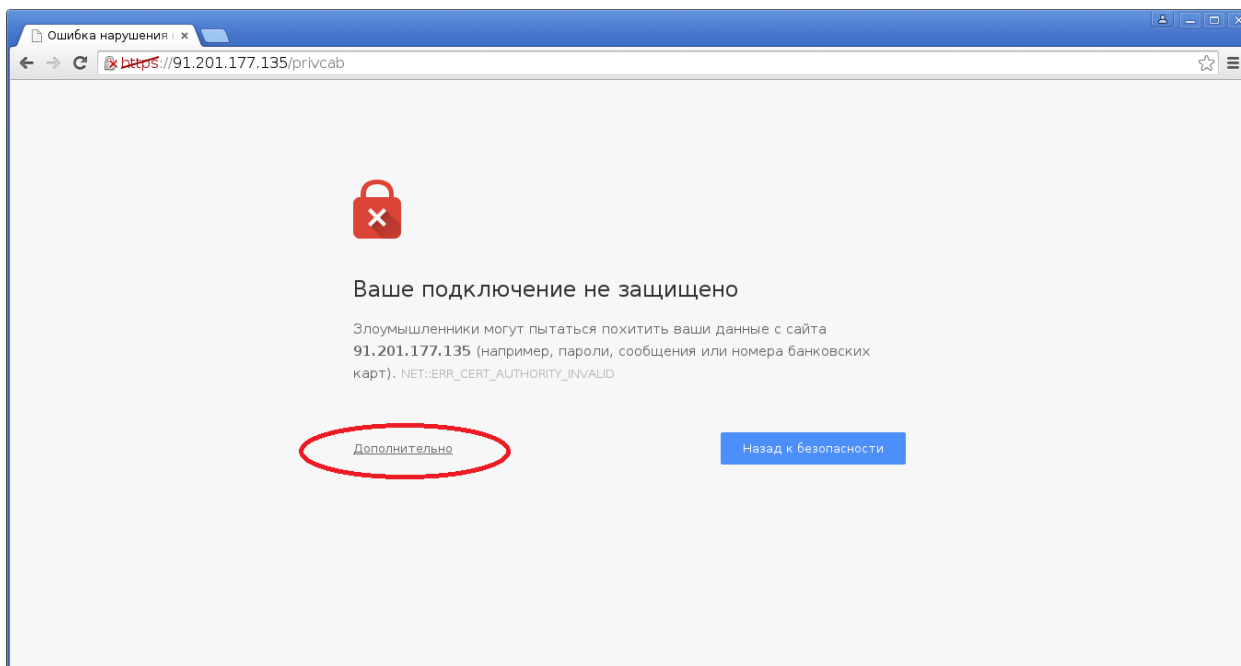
Ошибка нарушения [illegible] ×

https://91.201.177.135/privcab

Ваше подключение не защищено

Злоумышленники могут пытаться похитить ваши данные с сайта **91.201.177.135** (например, пароли, сообщения или номера банковских карт). NET::ERR_CERT_AUTHORITY_INVALID

Дополнительно

Назад к безопасности